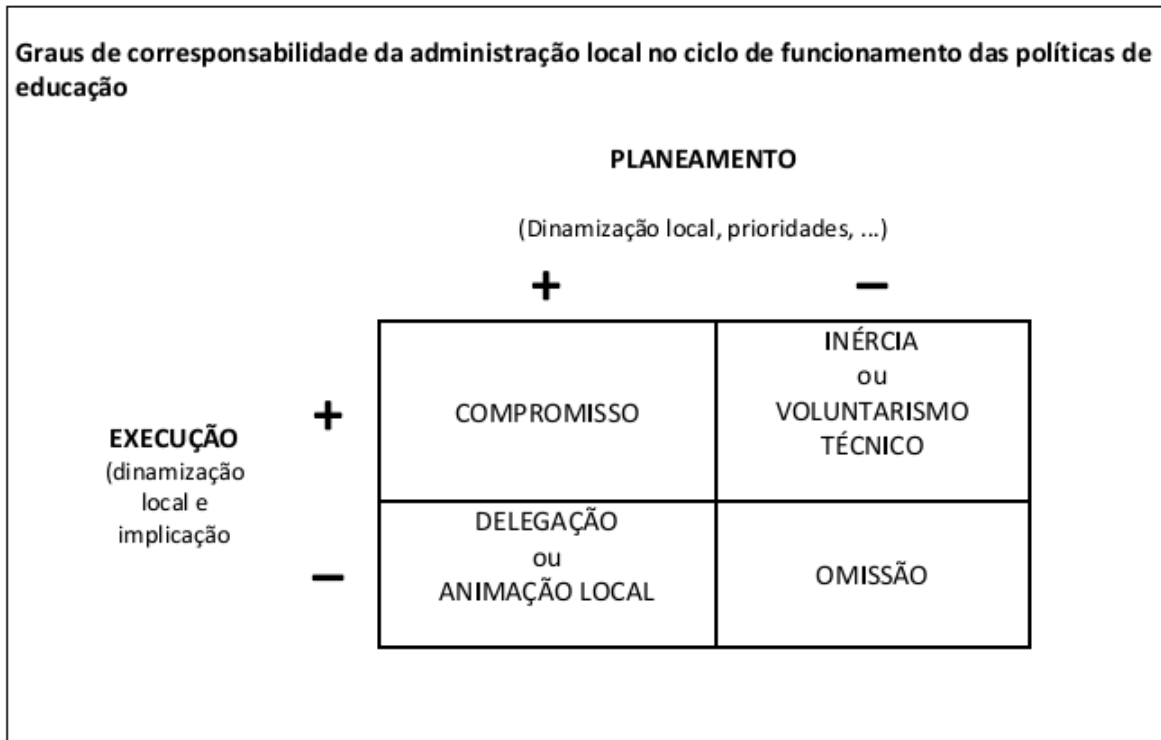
Graus de corresponsabilidade da administração local no ciclo de funcionamento das políticas de educação

PLANEAMENTO

(Dinamização local, prioridades, ...)

EXECUÇÃO
(dinamização local e implicação

|   | + | − |
|---|---|---|
| + | COMPROMISSO | INÉRCIA ou VOLUNTARISMO TÉCNICO |
| − | DELEGAÇÃO ou ANIMAÇÃO LOCAL | OMISSÃO |